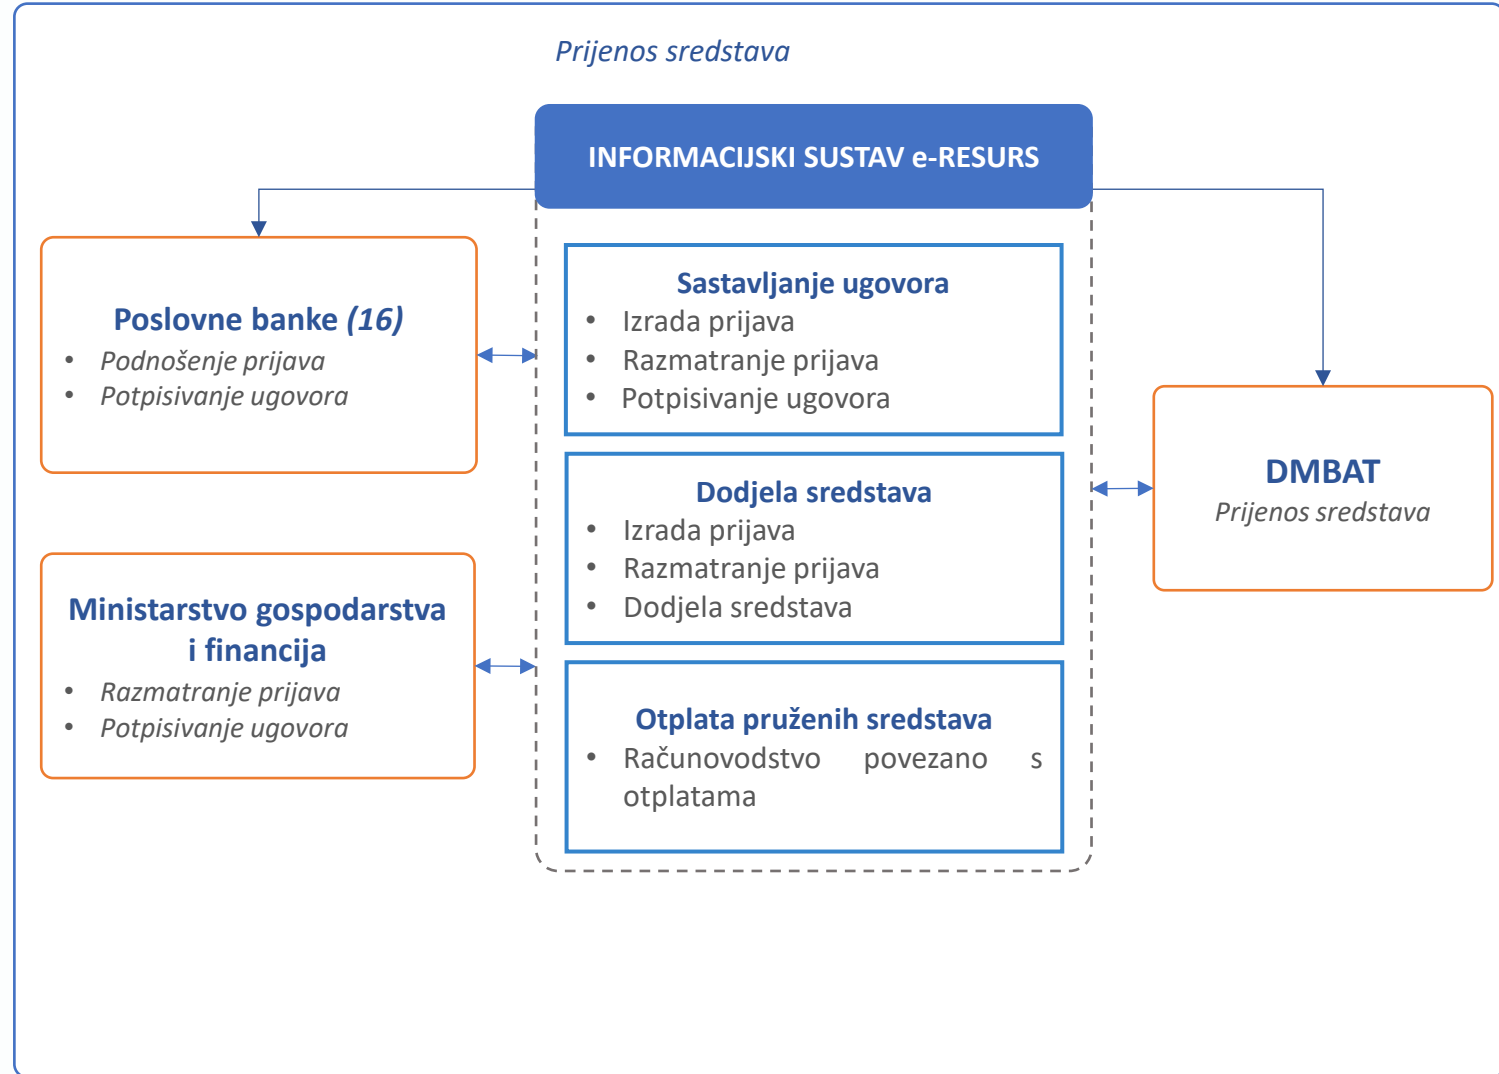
Prijenos sredstava

INFORMACIJSKI SUSTAV e-RESURS

Poslovne banke (16)
• Podnošenje prijava
• Potpisivanje ugovora

Sastavljanje ugovora
• Izrada prijava
• Razmatranje prijava
• Potpisivanje ugovora

DMBAT
Prijenos sredstava

Dodjela sredstava
• Izrada prijava
• Razmatranje prijava
• Dodjela sredstava

Ministarstvo gospodarstva i financija
• Razmatranje prijava
• Potpisivanje ugovora

Otplata pruženih sredstava
• Računovodstvo povezano s otplatama